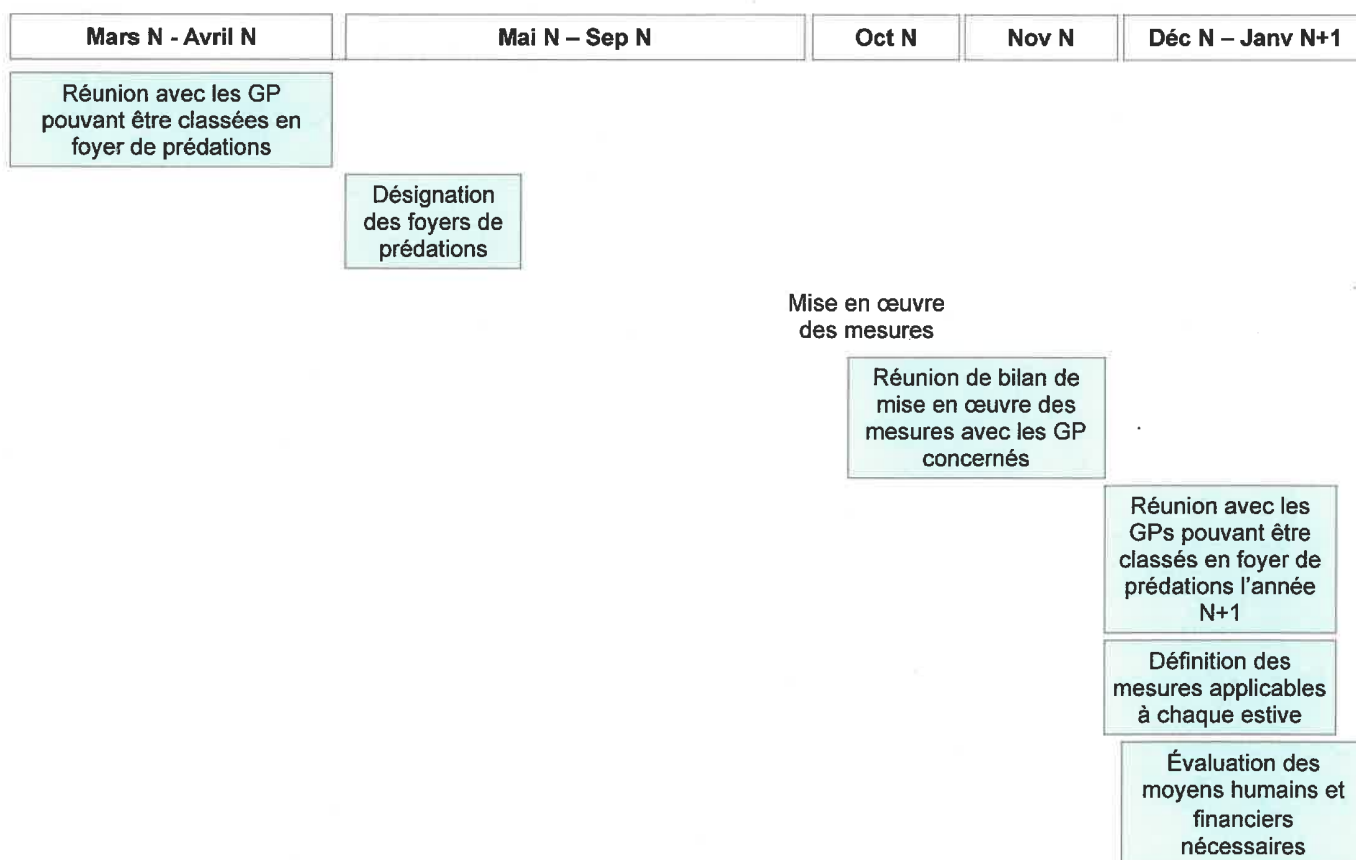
| Mars N - Avril N | Mai N – Sep N | Oct N | Nov N | Déc N – Janv N+1 |
|---|---|---|---|---|

Réunion avec les GP pouvant être classées en foyer de prédations

Désignation des foyers de prédations

Mise en œuvre des mesures

Réunion de bilan de mise en œuvre des mesures avec les GP concernés

Réunion avec les GPs pouvant être classés en foyer de prédations l'année N+1

Définition des mesures applicables à chaque estive

Évaluation des moyens humains et financiers nécessaires